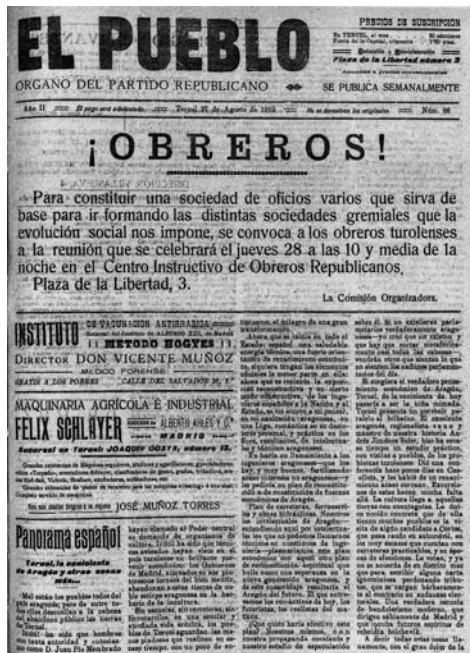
EL PUEBLO

PRECIOS DE SUSCRIPCIÓN
En TERUEL, al mes . . . . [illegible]
Fuera de la Capital, trimestre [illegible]
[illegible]
Plaza de la Libertad número 3
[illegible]

ÓRGANO DEL PARTIDO REPUBLICANO — SE PUBLICA SEMANALMENTE

Año II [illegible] El pago será adelantado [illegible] Teruel 21 de Agosto de 1913 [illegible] No se devuelven los originales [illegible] Núm. 86

¡OBREROS!

Para constituir una sociedad de oficios varios que sirva de base para ir formando las distintas sociedades gremiales que la evolución social nos impone, se convoca a los obreros turolenses a la reunión que se celebrará el jueves 28 a las 10 y media de la noche en el Centro Instructivo de Obreros Republicanos, Plaza de la Libertad, 3.

La Comisión Organizadora.

INSTITUTO DE VACUNACIÓN ANTIRRÁBICA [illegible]
MÉTODO HOGYES
DIRECTOR DON VICENTE MUÑOZ
MÉDICO FORENSE
GRATIS A LOS POBRES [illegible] "CALLE DEL SALVADOR N.º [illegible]"

MAQUINARIA AGRÍCOLA É INDUSTRIAL
FELIX SCHLAYER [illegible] ALBERTO AGUILERA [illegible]
MADRID
Sucursal en Teruel: JOAQUÍN COSTA, número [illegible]

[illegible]

JOSÉ MUÑOZ TORRES

Panorama español
Teruel, la cenicienta de Aragón y otras cosas más...

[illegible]